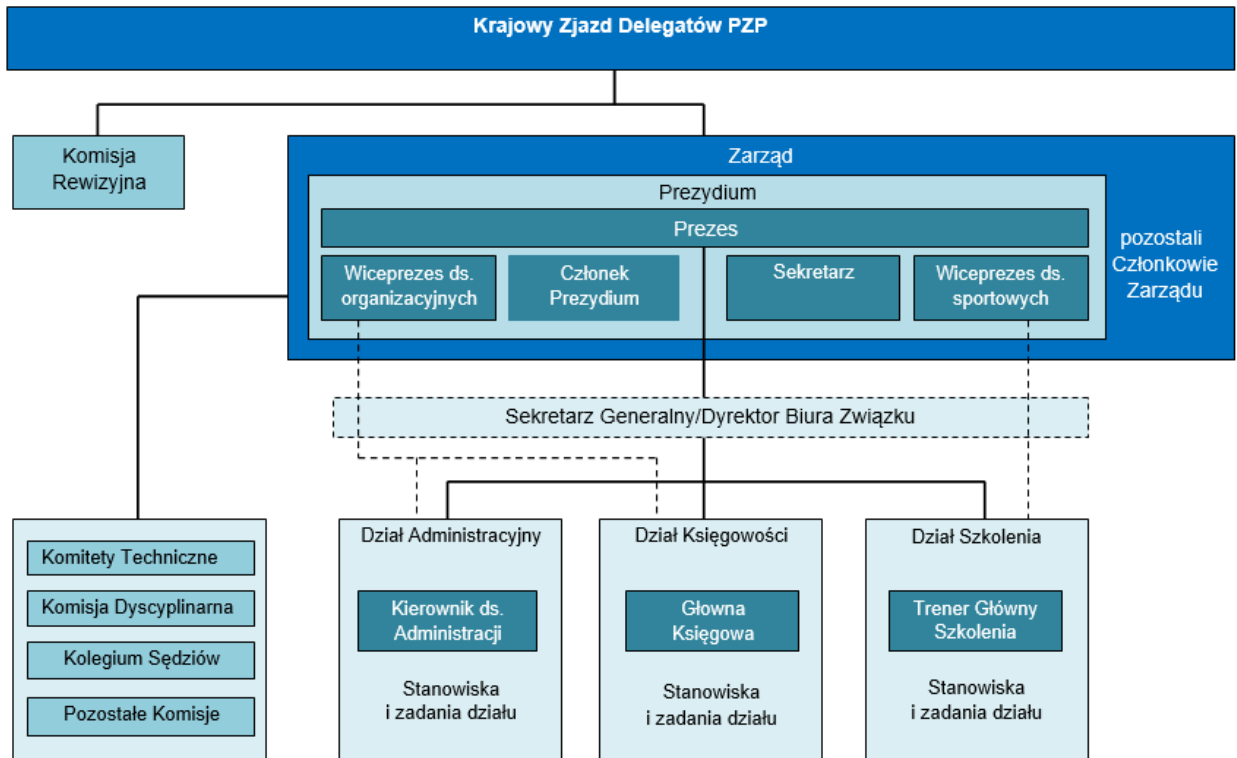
Krajowy Zjazd Delegatów PZP

Komisja Rewizyjna

Zarząd

Prezydium

Prezes

Wiceprezes ds. organizacyjnych

Członek Prezydium

Sekretarz

Wiceprezes ds. sportowych

pozostali Członkowie Zarządu

Sekretarz Generalny/Dyrektor Biura Związku

Komitety Techniczne

Komisja Dyscyplinarna

Kolegium Sędziów

Pozostałe Komisje

Dział Administracyjny

Kierownik ds. Administracji

Stanowiska i zadania działu

Dział Księgowości

Głowna Księgowa

Stanowiska i zadania działu

Dział Szkolenia

Trener Główny Szkolenia

Stanowiska i zadania działu